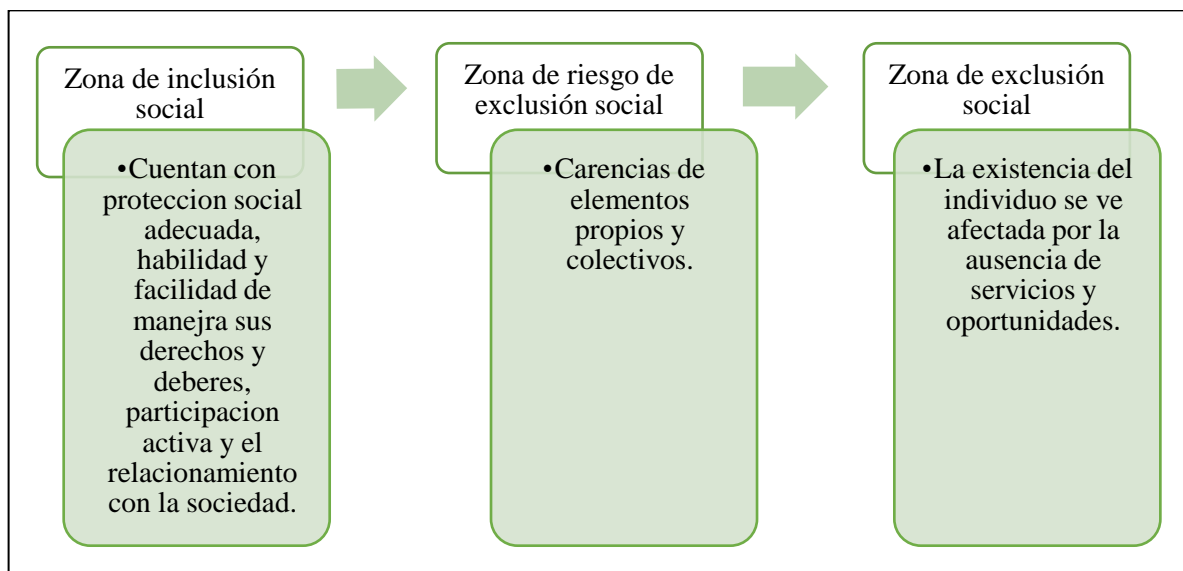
Zona de inclusión social

•Cuentan con proteccion social adecuada, habilidad y facilidad de manejra sus derechos y deberes, participacion activa y el relacionamiento con la sociedad.

Zona de riesgo de exclusión social

•Carencias de elementos propios y colectivos.

Zona de exclusión social

•La existencia del individuo se ve afectada por la ausencia de servicios y oportunidades.